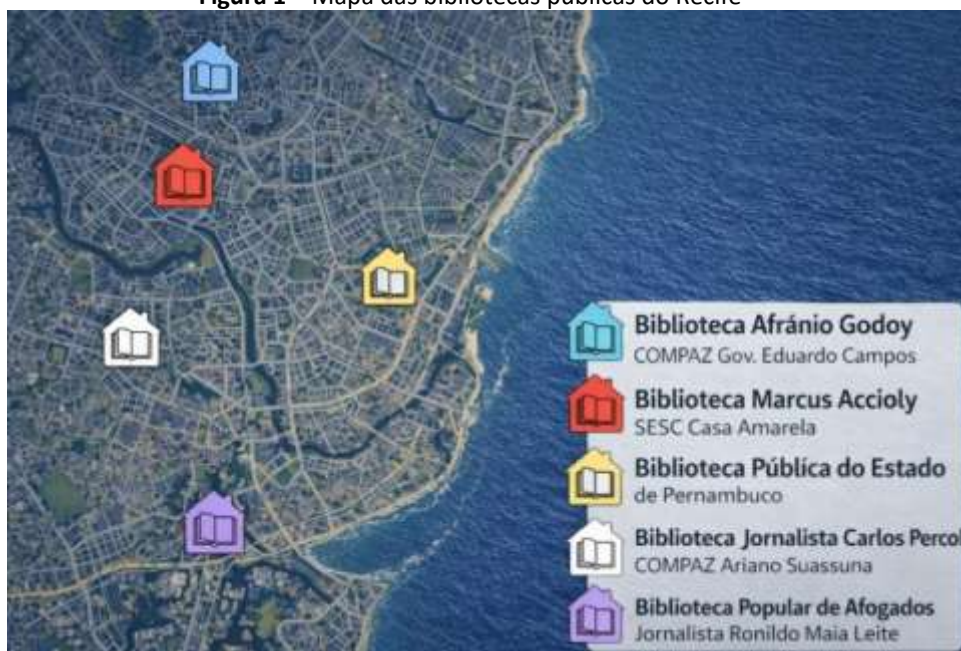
Figura 1 – Mapa das bibliotecas públicas do Recife

Biblioteca Afrânio Godoy
COMPAZ Gov. Eduardo Campos

Biblioteca Marcus Accioly
SESC Casa Amarela

Biblioteca Pública do Estado
de Pernambuco

Biblioteca Jornalista Carlos Percol
COMPAZ Ariano Suassuna

Biblioteca Popular de Afogados
Jornalista Ronildo Maia Leite